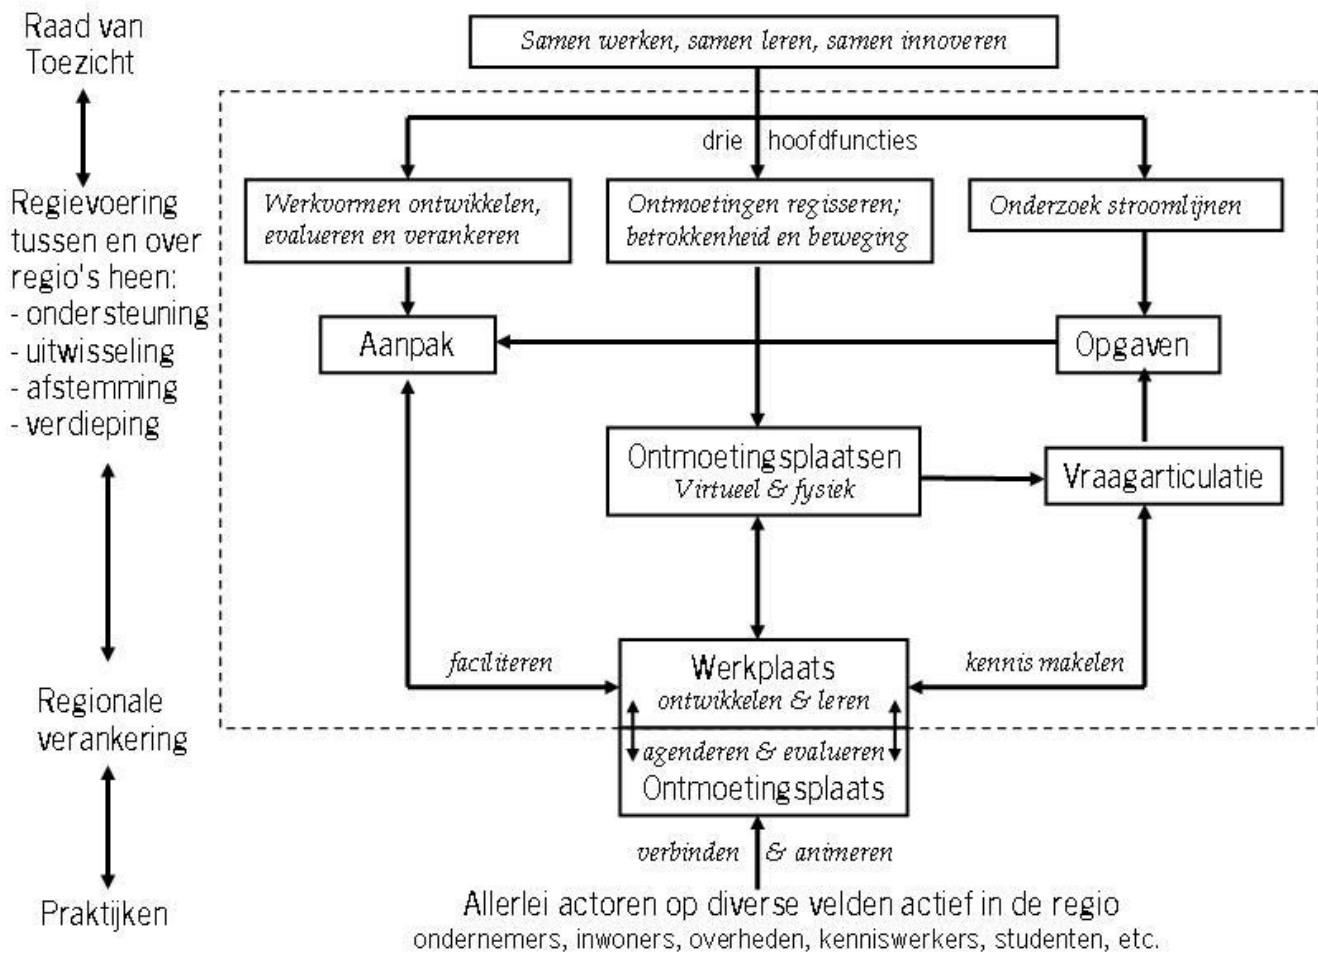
Raad van Toezicht

Regievoering tussen en over regio's heen:
- ondersteuning
- uitwisseling
- afstemming
- verdieping

Regionale verankering

Praktijken

Samen werken, samen leren, samen innoveren

drie hoofdfuncties

Werkvormen ontwikkelen, evalueren en verankeren

Ontmoetingen regisseren; betrokkenheid en beweging

Onderzoek stroomlijnen

Aanpak

Opgaven

Ontmoetingsplaatsen
Virtueel & fysiek

Vraagarticulatie

faciliteren

kennis makelen

Werkplaats
ontwikkelen & leren

agenderen & evalueren

Ontmoetingsplaats

verbinden & animeren

Allerlei actoren op diverse velden actief in de regio
ondernemers, inwoners, overheden, kenniswerkers, studenten, etc.